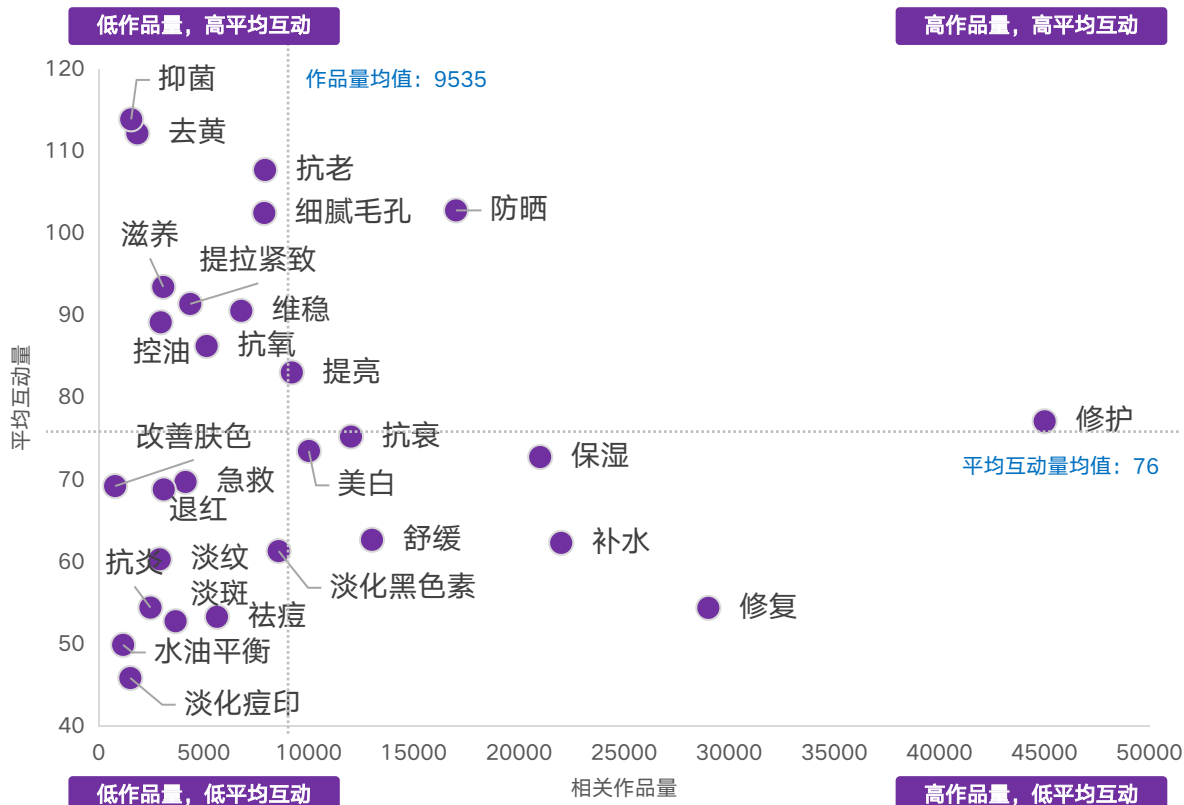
低作品量，高平均互动
高作品量，高平均互动
作品量均值：9535
120
110
100
90
80
70
60
50
40
平均互动量
抑菌
去黄
抗老
细腻毛孔
防晒
滋养
提拉紧致
维稳
控油
抗氧
提亮
修护
改善肤色
抗衰
保湿
平均互动量均值：76
美白
急救
退红
舒缓
补水
抗炎
淡纹
淡化黑色素
淡斑
祛痘
修复
水油平衡
淡化痘印
0
5000
10000
15000
20000
25000
30000
35000
40000
45000
50000
相关作品量
低作品量，低平均互动
高作品量，低平均互动